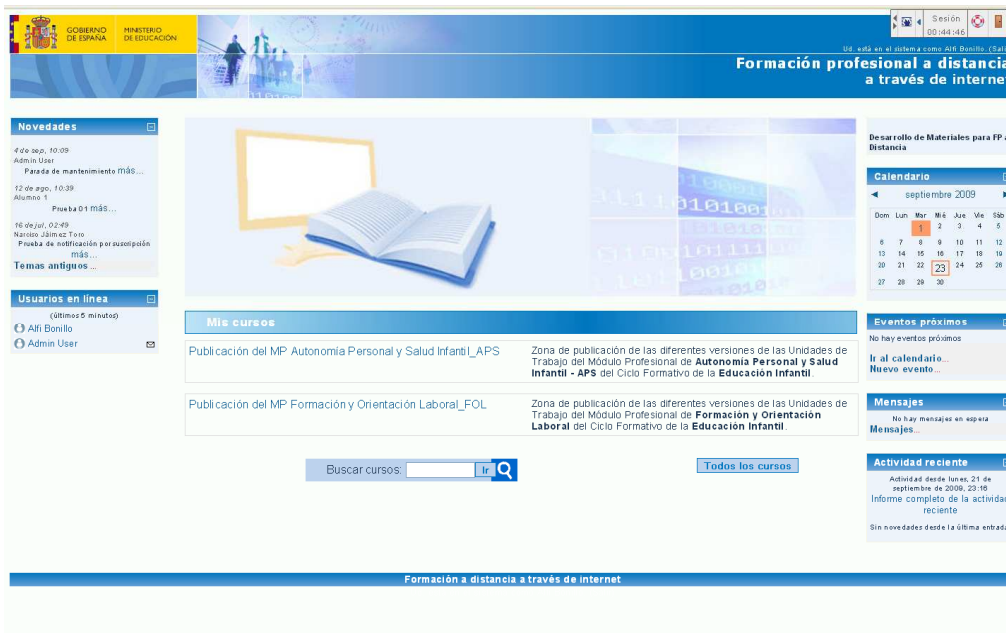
GOBIERNO DE ESPAÑA MINISTERIO DE EDUCACIÓN

Sesión 00:44:46

Ud. está en el sistema como Alfi Bonillo. (Sali

Formación profesional a distancia
a través de internet

Novedades

4 de sep, 10:09
Admin User
Parada de mantenimiento más...

12 de ago, 10:39
Alumno 1
Prueba 01 más...

16 de jul, 02:49
Narciso Jáimez Toro
Prueba de notificación por suscripción más...

Temas antiguos ...

Usuarios en línea

(últimos 5 minutos)
Alfi Bonillo
Admin User

Mis cursos

| | |
|---|---|
| Publicación del MP Autonomía Personal y Salud Infantil_APS | Zona de publicación de las diferentes versiones de las Unidades de Trabajo del Módulo Profesional de **Autonomía Personal y Salud Infantil - APS** del Ciclo Formativo de la **Educación Infantil**. |
| Publicación del MP Formación y Orientación Laboral_FOL | Zona de publicación de las diferentes versiones de las Unidades de Trabajo del Módulo Profesional de **Formación y Orientación Laboral** del Ciclo Formativo de la **Educación Infantil**. |

Buscar cursos: Ir

Todos los cursos

Desarrollo de Materiales para FP a Distancia

Calendario

septiembre 2009

| Dom | Lun | Mar | Mié | Jue | Vie | Sáb |
|---|---|---|---|---|---|---|
| | | 1 | 2 | 3 | 4 | 5 |
| 6 | 7 | 8 | 9 | 10 | 11 | 12 |
| 13 | 14 | 15 | 16 | 17 | 18 | 19 |
| 20 | 21 | 22 | 23 | 24 | 25 | 26 |
| 27 | 28 | 29 | 30 | | | |

Eventos próximos

No hay eventos próximos

Ir al calendario...
Nuevo evento...

Mensajes

No hay mensajes en espera
Mensajes...

Actividad reciente

Actividad desde lunes, 21 de septiembre de 2009, 23:16
Informe completo de la actividad reciente

Sin novedades desde la última entrada

Formación a distancia a través de internet